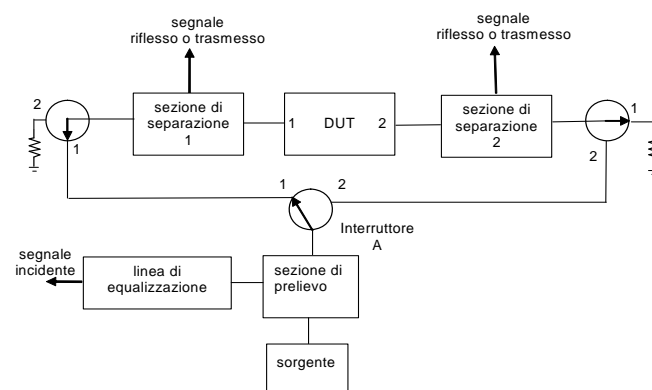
segnale
riflesso o trasmesso

segnale
riflesso o trasmesso

2

sezione di separazione
1

1

DUT

2

sezione di separazione
2

1

1

2

1

2

Interruttore
A

segnale
incidente

linea di equalizzazione

sezione di prelievo

sorgente